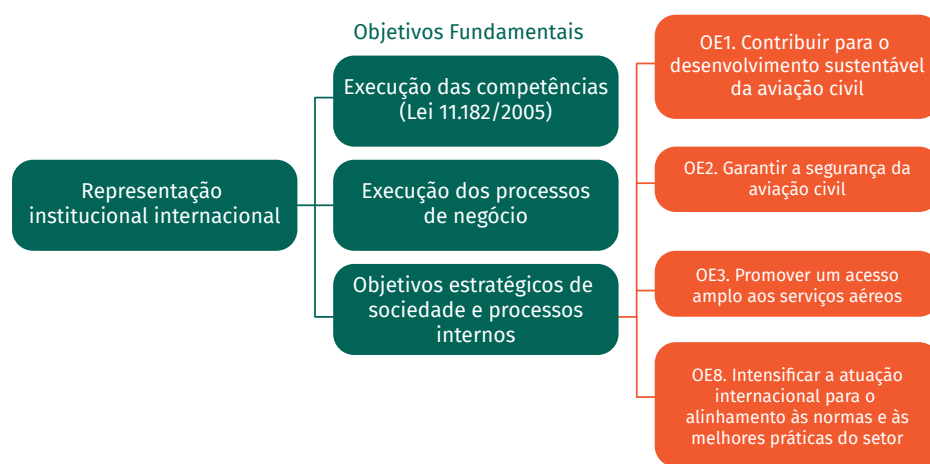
Objetivos Fundamentais

Representação institucional internacional

Execução das competências (Lei 11.182/2005)

Execução dos processos de negócio

Objetivos estratégicos de sociedade e processos internos

OE1. Contribuir para o desenvolvimento sustentável da aviação civil

OE2. Garantir a segurança da aviação civil

OE3. Promover um acesso amplo aos serviços aéreos

OE8. Intensificar a atuação internacional para o alinhamento às normas e às melhores práticas do setor